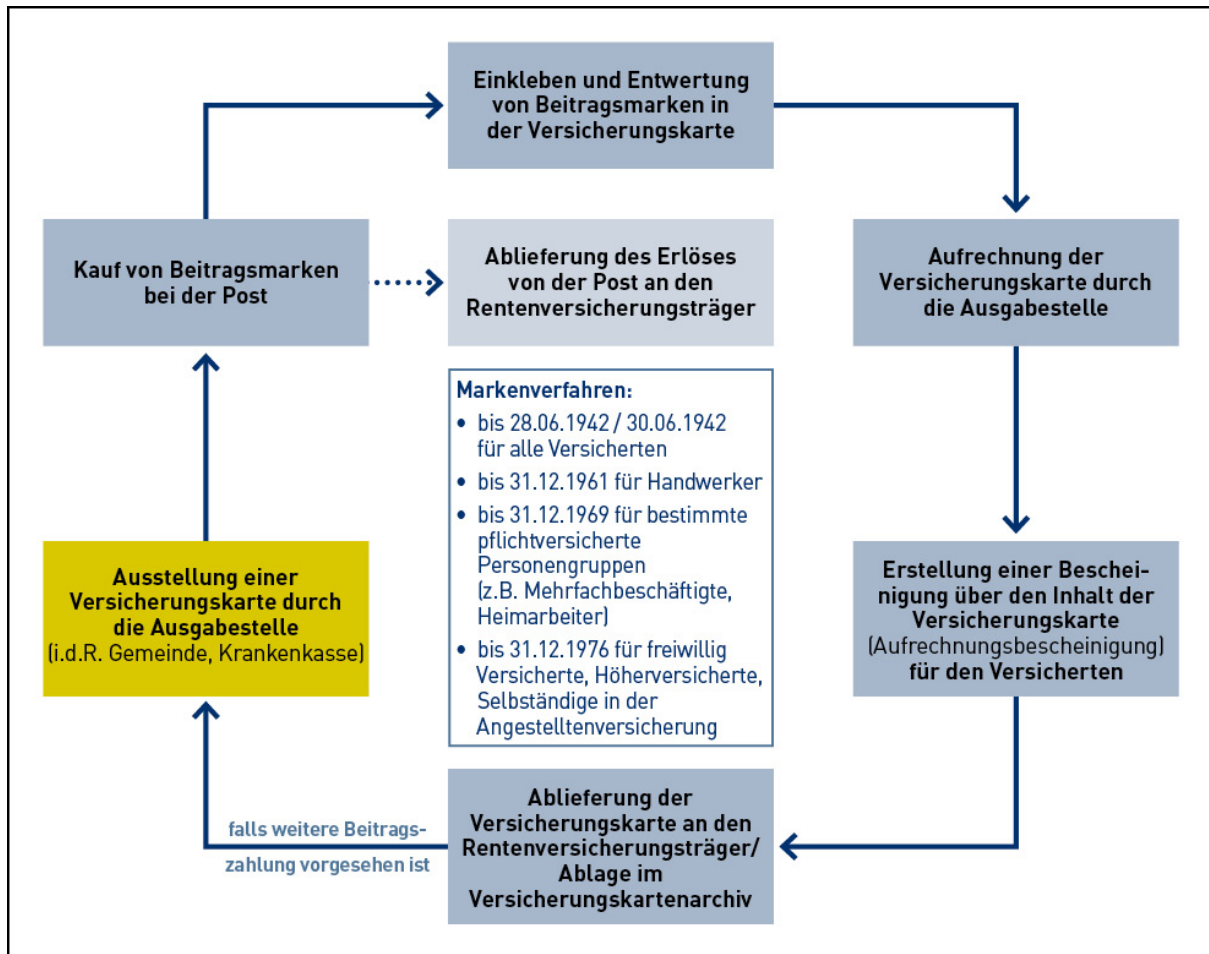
Einkleben und Entwertung von Beitragsmarken in der Versicherungskarte

Kauf von Beitragsmarken bei der Post

Ablieferung des Erlöses von der Post an den Rentenversicherungsträger

Aufrechnung der Versicherungskarte durch die Ausgabestelle

Markenverfahren:
• bis 28.06.1942 / 30.06.1942 für alle Versicherten
• bis 31.12.1961 für Handwerker
• bis 31.12.1969 für bestimmte pflichtversicherte Personengruppen (z.B. Mehrfachbeschäftigte, Heimarbeiter)
• bis 31.12.1976 für freiwillig Versicherte, Höherversicherte, Selbständige in der Angestelltenversicherung

Ausstellung einer Versicherungskarte durch die Ausgabestelle (i.d.R. Gemeinde, Krankenkasse)

Erstellung einer Bescheinigung über den Inhalt der Versicherungskarte (Aufrechnungsbescheinigung) für den Versicherten

falls weitere Beitragszahlung vorgesehen ist

Ablieferung der Versicherungskarte an den Rentenversicherungsträger/ Ablage im Versicherungskartenarchiv